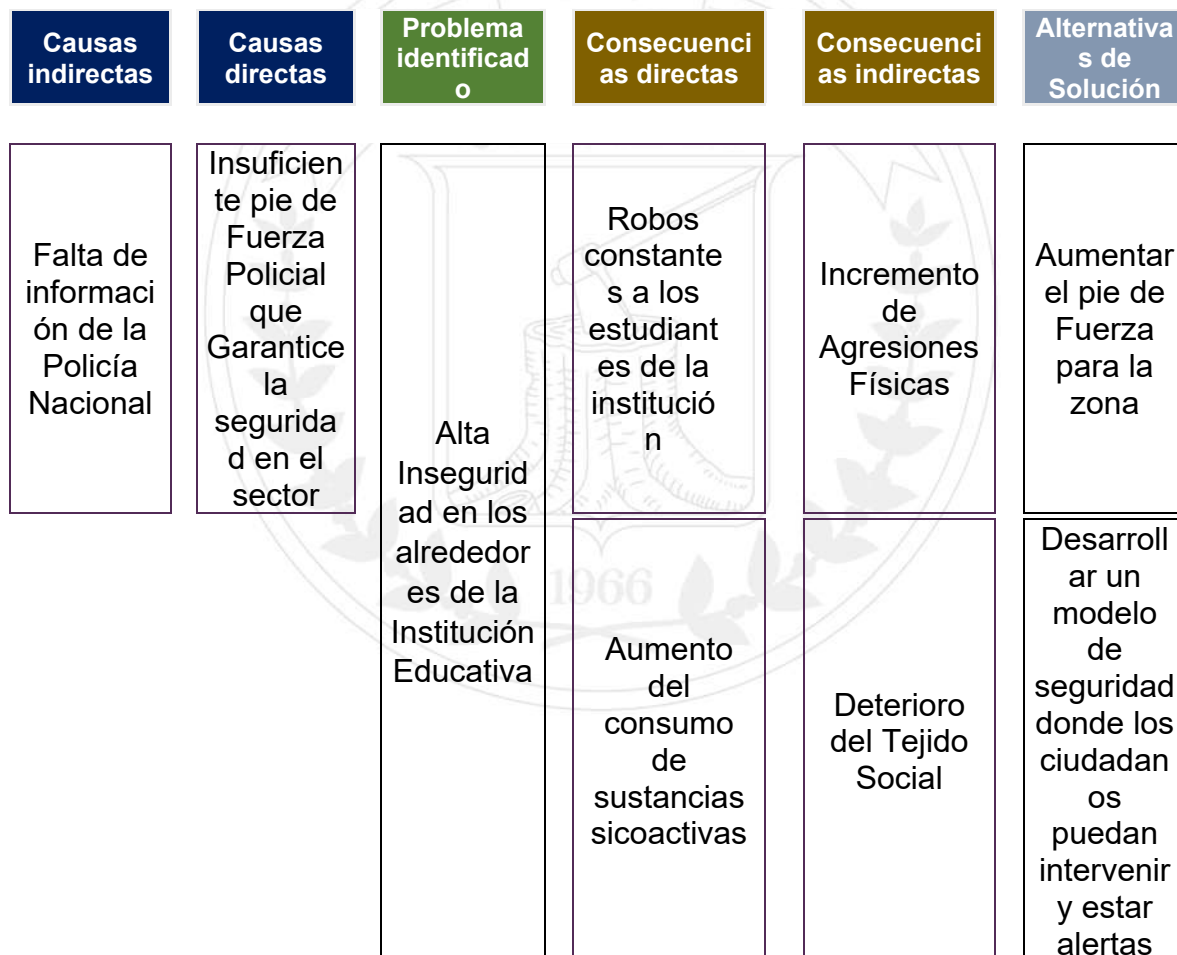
| Causas indirectas | Causas directas | Problema identificado | Consecuencias directas | Consecuencias indirectas | Alternativas de Solución |
|---|---|---|---|---|---|
| Falta de información de la Policía Nacional | Insuficiente pie de Fuerza Policial que Garantice la seguridad en el sector | Alta Inseguridad en los alrededores de la Institución Educativa | Robos constantes a los estudiantes de la institución | Incremento de Agresiones Físicas | Aumentar el pie de Fuerza para la zona |
| | | | Aumento del consumo de sustancias sicoactivas | Deterioro del Tejido Social | Desarrollar un modelo de seguridad donde los ciudadanos puedan intervenir y estar alertas |

1966